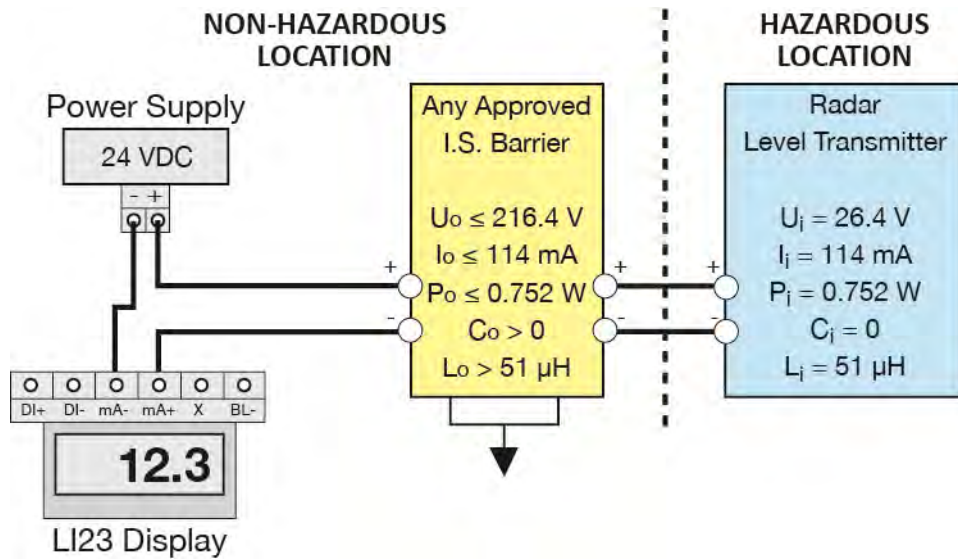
NON-HAZARDOUS LOCATION

HAZARDOUS LOCATION

Power Supply

24 VDC

- +

Any Approved I.S. Barrier

$U_o \leq 216.4$ V
$I_o \leq 114$ mA
$P_o \leq 0.752$ W
$C_o > 0$
$L_o > 51$ μH

+ -
+ -
+ -

Radar Level Transmitter

$U_i = 26.4$ V
$I_i = 114$ mA
$P_i = 0.752$ W
$C_i = 0$
$L_i = 51$ μH

DI+ DI- mA- mA+ X BL-

12.3

LI23 Display